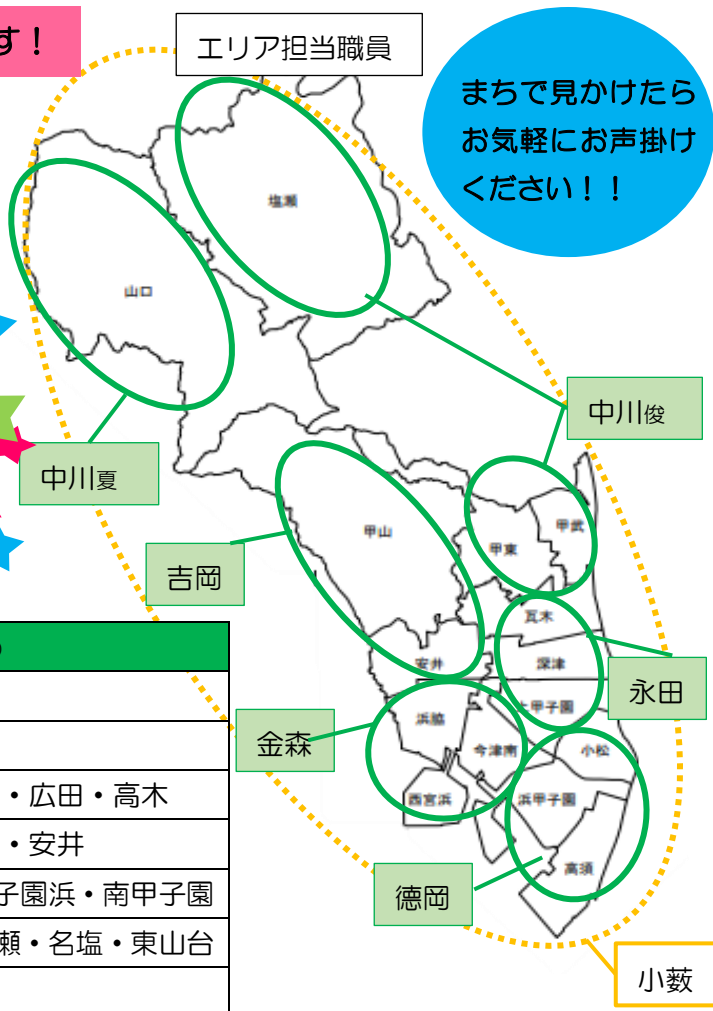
す！

エリア担当職員

まちで見かけたらお気軽にお声掛けください！！

塩瀬

山口

中川俊

中川夏

甲山

甲武

甲東

吉岡

瓦木

鳴尾

安井

深津

永田

浜脇

大甲子園

金森

今津南

小松

西宮浜

浜甲子園

高須

徳岡

小薮

・広田・高木

・安井

子園浜・南甲子園

瀬・名塩・東山台